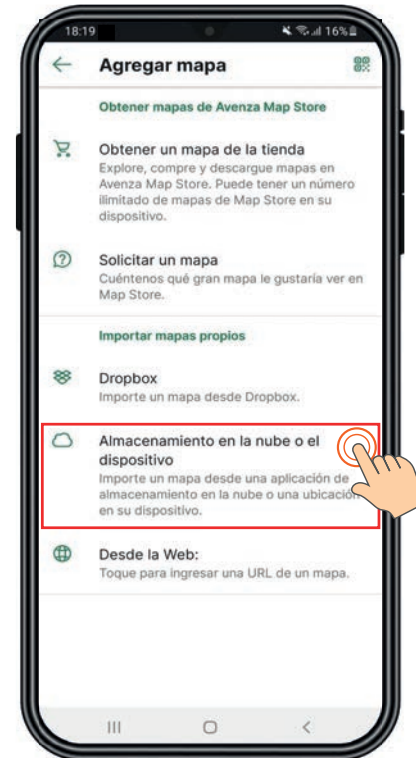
18:19 16%

Agregar mapa

Obtener mapas de Avenza Map Store

Obtener un mapa de la tienda
Explore, compre y descargue mapas en Avenza Map Store. Puede tener un número ilimitado de mapas de Map Store en su dispositivo.

Solicitar un mapa
Cuéntenos qué gran mapa le gustaría ver en Map Store.

Importar mapas propios

Dropbox
Importe un mapa desde Dropbox.

Almacenamiento en la nube o el dispositivo
Importe un mapa desde una aplicación de almacenamiento en la nube o una ubicación en su dispositivo.

Desde la Web:
Toque para ingresar una URL de un mapa.